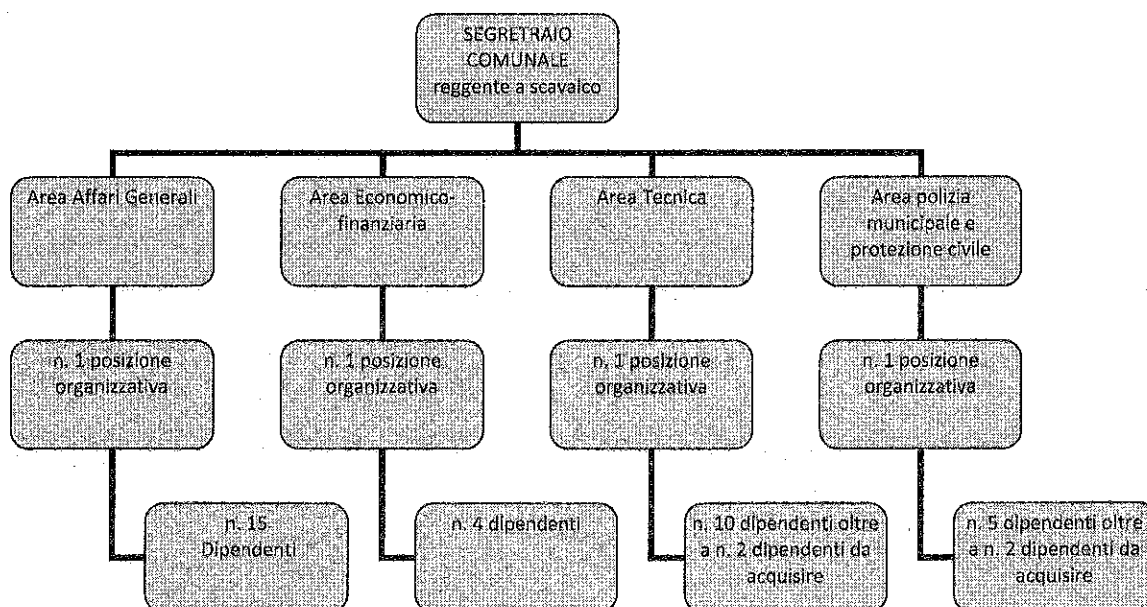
SEGRETRAIO COMUNALE reggente a scavalco

Area Affari Generali

n. 1 posizione organizzativa

n. 15 Dipendenti

Area Economico-finanziaria

n. 1 posizione organizzativa

n. 4 dipendenti

Area Tecnica

n. 1 posizione organizzativa

n. 10 dipendenti oltre a n. 2 dipendenti da acquisire

Area polizia municipale e protezione civile

n. 1 posizione organizzativa

n. 5 dipendenti oltre a n. 2 dipendenti da acquisire